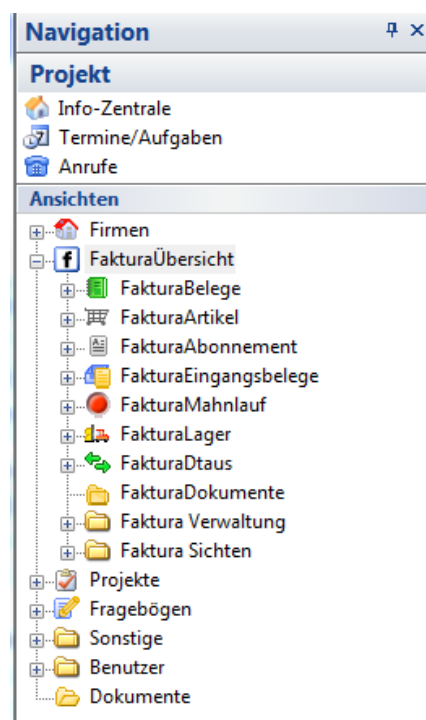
Navigation ᵖ ×

Projekt

Info-Zentrale
Termine/Aufgaben
Anrufe

Ansichten

Firmen
FakturaÜbersicht
FakturaBelege
FakturaArtikel
FakturaAbonnement
FakturaEingangsbelege
FakturaMahnlauf
FakturaLager
FakturaDtaus
FakturaDokumente
Faktura Verwaltung
Faktura Sichten
Projekte
Fragebögen
Sonstige
Benutzer
Dokumente